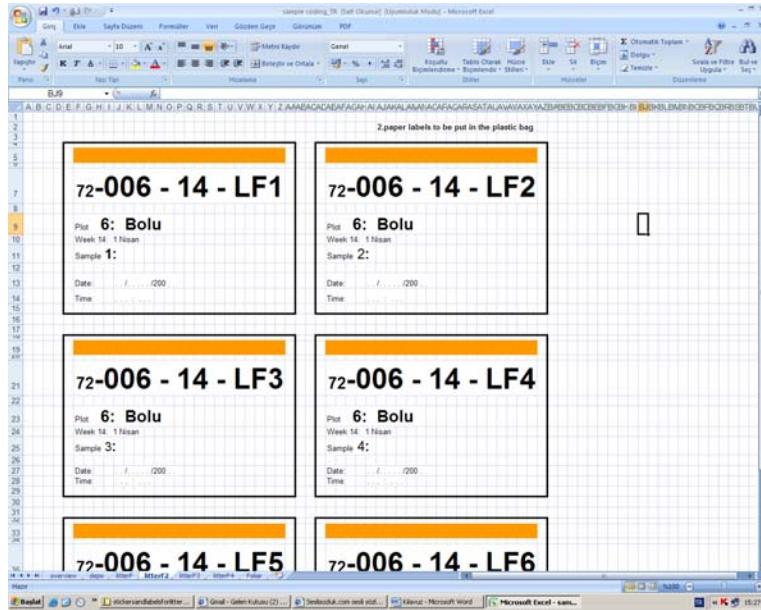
sample coding_TR [Salt Okunur] [Uyumluluk Modu] - Microsoft Excel

Giriş Ekle Sayfa Düzeni Formüller Veri Gözden Geçir Görünüm PDF

Yapıştır Arial 10 Metni Kaydır Genel Koşullu Biçimlendirme Tablo Olarak Biçimlendir Hücre Stilleri Ekle Sil Biçim Otomatik Toplam Doldur Temizle Sırala ve Filtre Uygula Bul ve Seç

Pano Yazı Tipi Hizalama Sayı Stiller Hücreler Düzenleme

BJ9

2.paper labels to be put in the plastic bag

72-006 - 14 - LF1
Plot 6: Bolu
Week 14 1 Nisan
Sample 1:
Date: ..... / ..... /200..
Time:

72-006 - 14 - LF2
Plot 6: Bolu
Week 14 1 Nisan
Sample 2:
Date: ..... / ..... /200..
Time:

72-006 - 14 - LF3
Plot 6: Bolu
Week 14 1 Nisan
Sample 3:
Date: ..... / ..... /200..
Time:

72-006 - 14 - LF4
Plot 6: Bolu
Week 14 1 Nisan
Sample 4:
Date: ..... / ..... /200..
Time:

72-006 - 14 - LF5

72-006 - 14 - LF6

overview steps litterf litterf2 litterf3 litterf4 Polar

Hazır

Başlat stickersandlabelsforlitter... Gmail - Gelen Kutusu (2) ... Seslisozluk.com sesli söz... Kılavuz - Microsoft Word Microsoft Excel - sam... 15:27